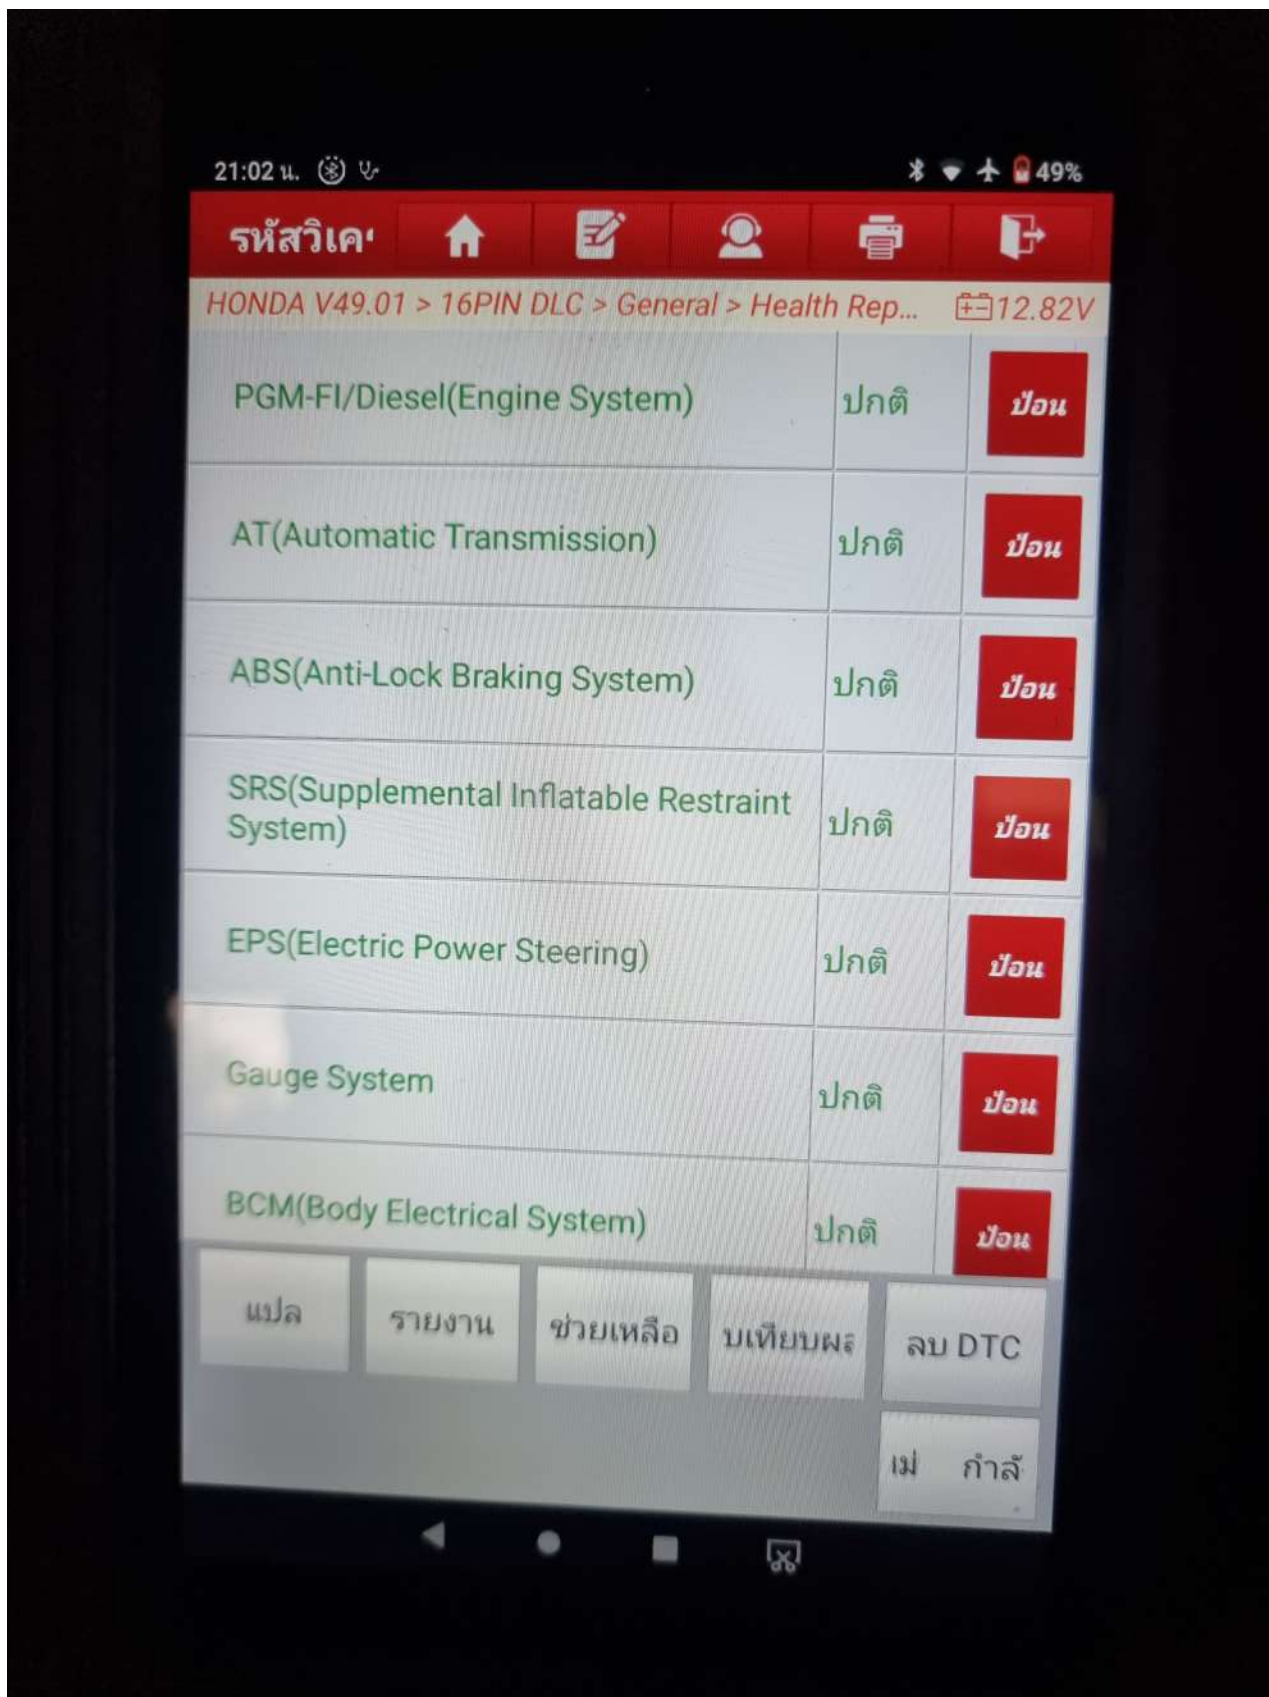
21:02 น.

49%

รหัสวิเค

HONDA V49.01 > 16PIN DLC > General > Health Rep... 12.82V

| | | |
|---|---|---|
| PGM-FI/Diesel(Engine System) | ปกติ | ป้อน |
| AT(Automatic Transmission) | ปกติ | ป้อน |
| ABS(Anti-Lock Braking System) | ปกติ | ป้อน |
| SRS(Supplemental Inflatable Restraint System) | ปกติ | ป้อน |
| EPS(Electric Power Steering) | ปกติ | ป้อน |
| Gauge System | ปกติ | ป้อน |
| BCM(Body Electrical System) | ปกติ | ป้อน |

แปล

รายงาน

ช่วยเหลือ

บเทียบผล

ลบ DTC

เม่ กำลั